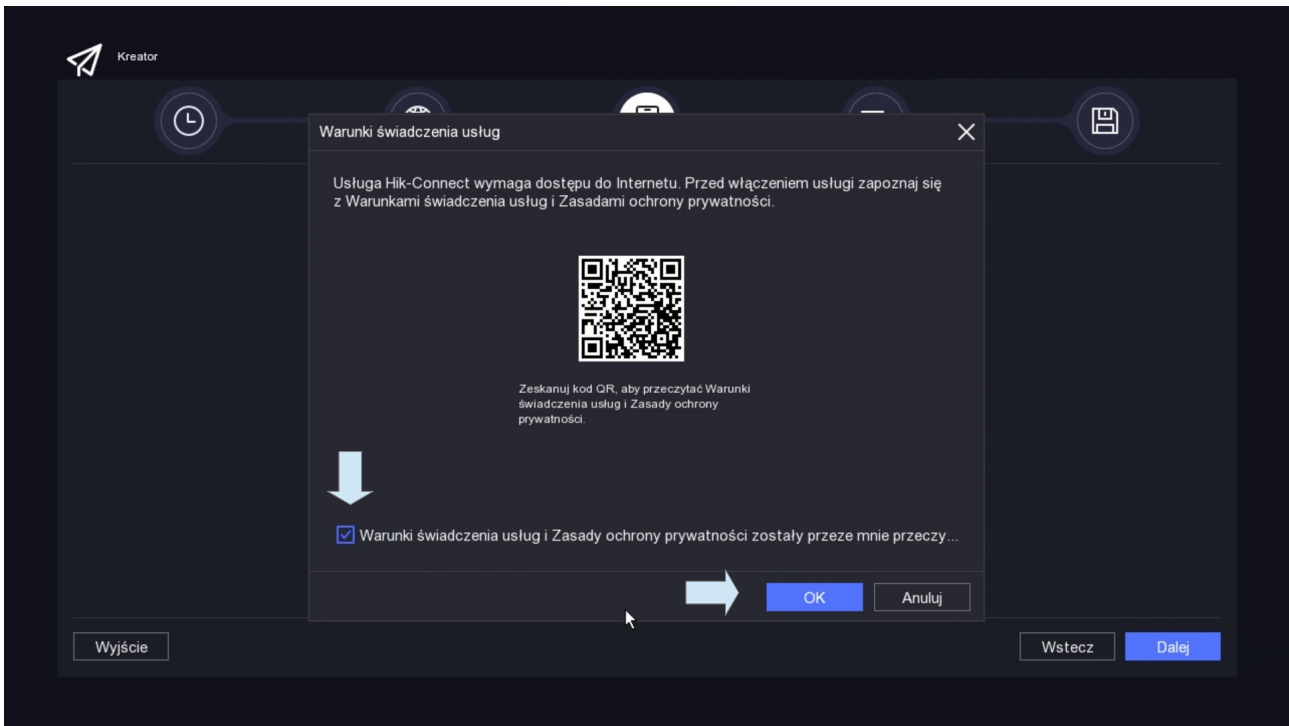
Kreator

Warunki świadczenia usług

Usługa Hik-Connect wymaga dostępu do Internetu. Przed włączeniem usługi zapoznaj się z Warunkami świadczenia usług i Zasadami ochrony prywatności.

Zeskanuj kod QR, aby przeczytać Warunki świadczenia usług i Zasady ochrony prywatności.

Warunki świadczenia usług i Zasady ochrony prywatności zostały przeze mnie przeczy...

OK
Anuluj

Wyjście
Wstecz
Dalej